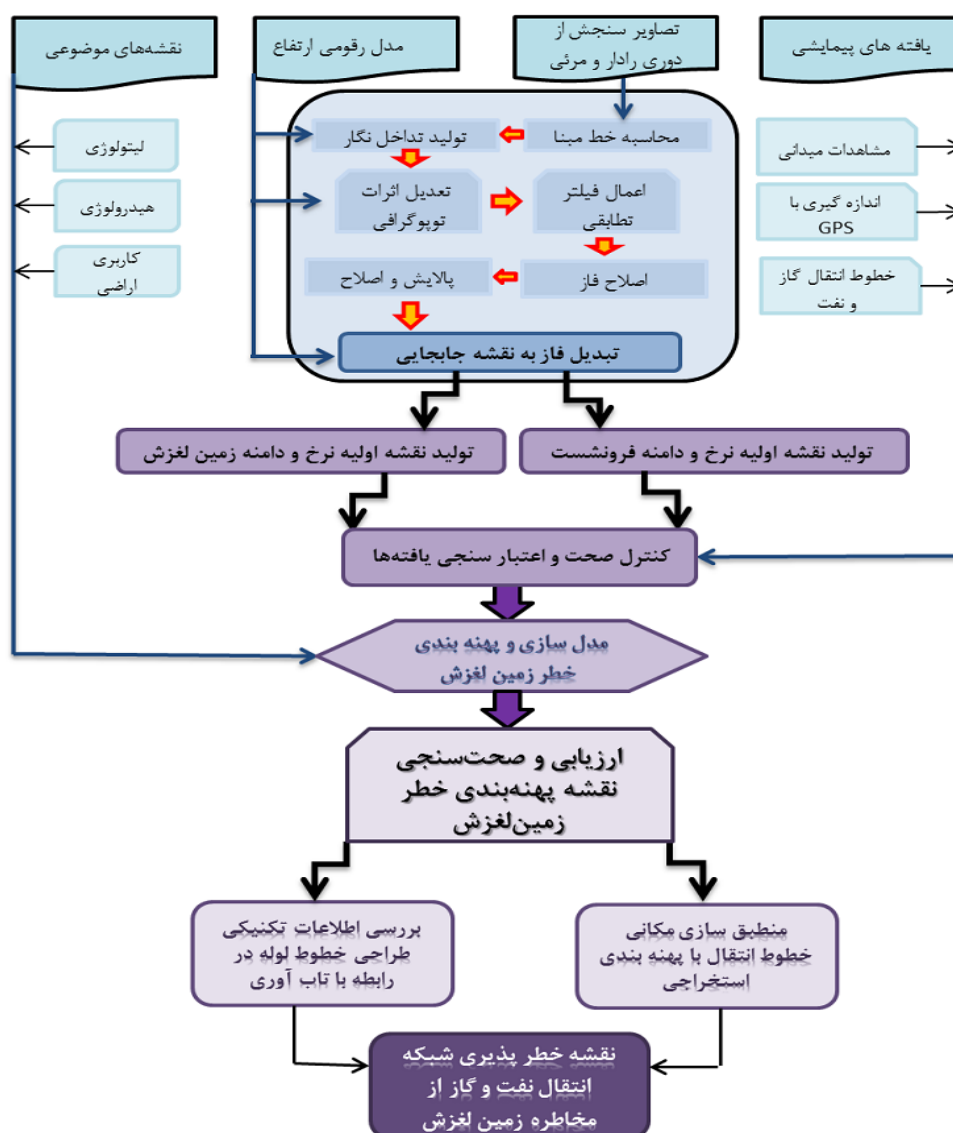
یافته های پیمایشی

تصاویر سنجش از دوری رادار و مرئی

مدل رقومی ارتفاع

نقشه‌های موضوعی

مشاهدات میدانی

اندازه گیری با GPS

خطوط انتقال گاز و نفت

محاسبه خط مبنا

تولید تداخل نگار

اعمال فیلتر تطابقی

تعدیل اثرات توپوگرافی

اصلاح فاز

پالایش و اصلاح

تبدیل فاز به نقشه جابجایی

لیتولوژی

هیدرولوژی

کاربری اراضی

تولید نقشه اولیه نرخ و دامنه فرونشست

تولید نقشه اولیه نرخ و دامنه زمین لغزش

کنترل صحت و اعتبار سنجی یافته‌ها

مدل سازی و پهنه بندی خطر زمین لغزش

ارزیابی و صحت‌سنجی نقشه پهنه‌بندی خطر زمین‌لغزش

منطبق سازی مکانی خطوط انتقال با پهنه بندی استخراجی

بررسی اطلاعات تکنیکی طراحی خطوط لوله در رابطه با تاب آوری

نقشه خطر پذیری شبکه انتقال نفت و گاز از مخاطره زمین لغزش